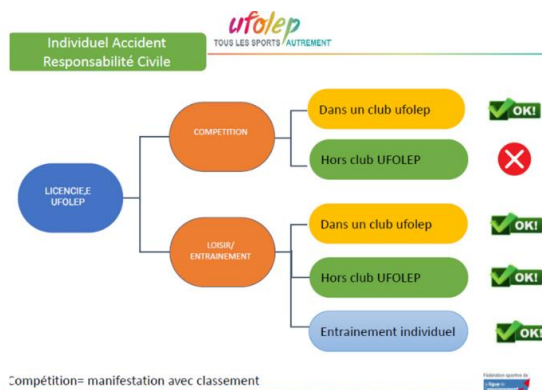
Individuel Accident
Responsabilité Civile

ufolep
TOUS LES SPORTS AUTREMENT

LICENCIE,E UFOLEP

COMPETITION

Dans un club ufolep

OK!

Hors club UFOLEP

LOISIR/ ENTRAINEMENT

Dans un club ufolep

OK!

Hors club UFOLEP

OK!

Entrainement individuel

OK!

Compétition= manifestation avec classement

Fédération sportive de
Ligue de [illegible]